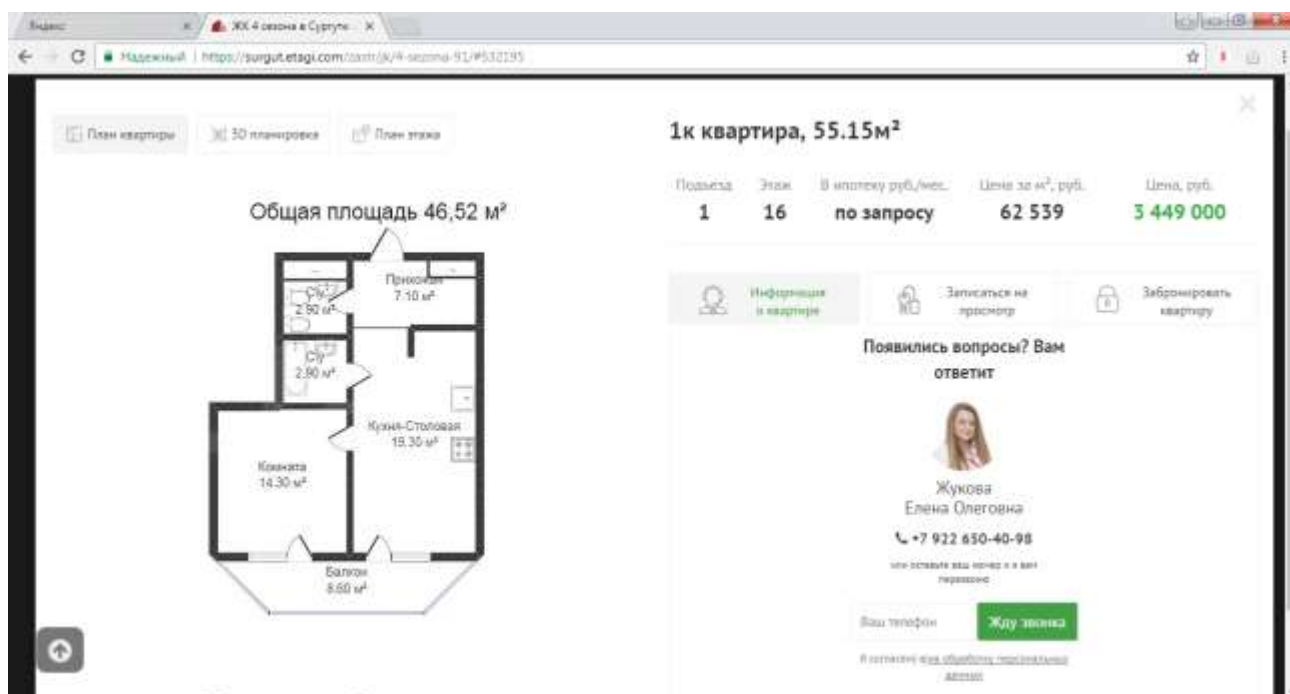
Яндекс
ЖК 4 сезона в Сургуте
Надежный | https://surgut.etagi.com/zastr/jk/4-sezona-91/#532195

План квартиры
3D планировка
План этажа

Общая площадь 46,52 м²

Прихожая 7.10 м²
С/У 2.90 м²
С/У 2.90 м²
Кухня-Столовая 19.30 м²
Комната 14.30 м²
Балкон 8.60 м²

1к квартира, 55.15м²

| Подъезд | Этаж | В ипотеку руб./мес. | Цена за м², руб. | Цена, руб. |
|---|---|---|---|---|
| 1 | 16 | по запросу | 62 539 | 3 449 000 |

Информация о квартире
Записаться на просмотр
Забронировать квартиру

Появились вопросы? Вам ответит

Жукова
Елена Олеговна
+7 922 650-40-98
или оставьте ваш номер и я вам перезвоню

Ваш телефон
Жду звонка

Я согласен на обработку персональных данных